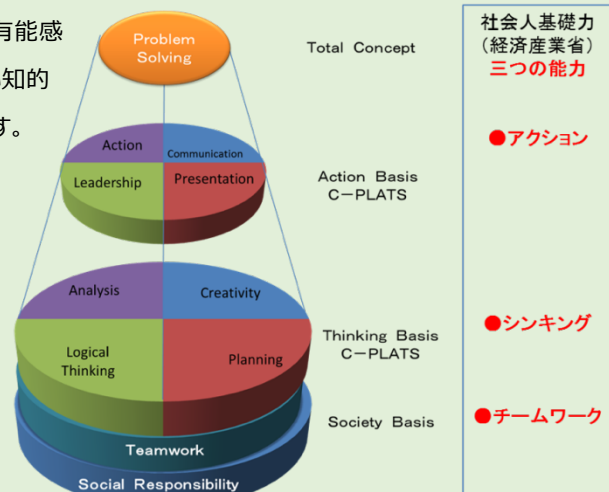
有能感
知的
す。

Problem Solving

Action
Communication
Leadership
Presentation

Analysis
Creativity
Logical Thinking
Planning

Teamwork
Social Responsibility

Total Concept

Action Basis C−PLATS

Thinking Basis C−PLATS

Society Basis

社会人基礎力
(経済産業省)
三つの能力

●アクション

●シンキング

●チームワーク